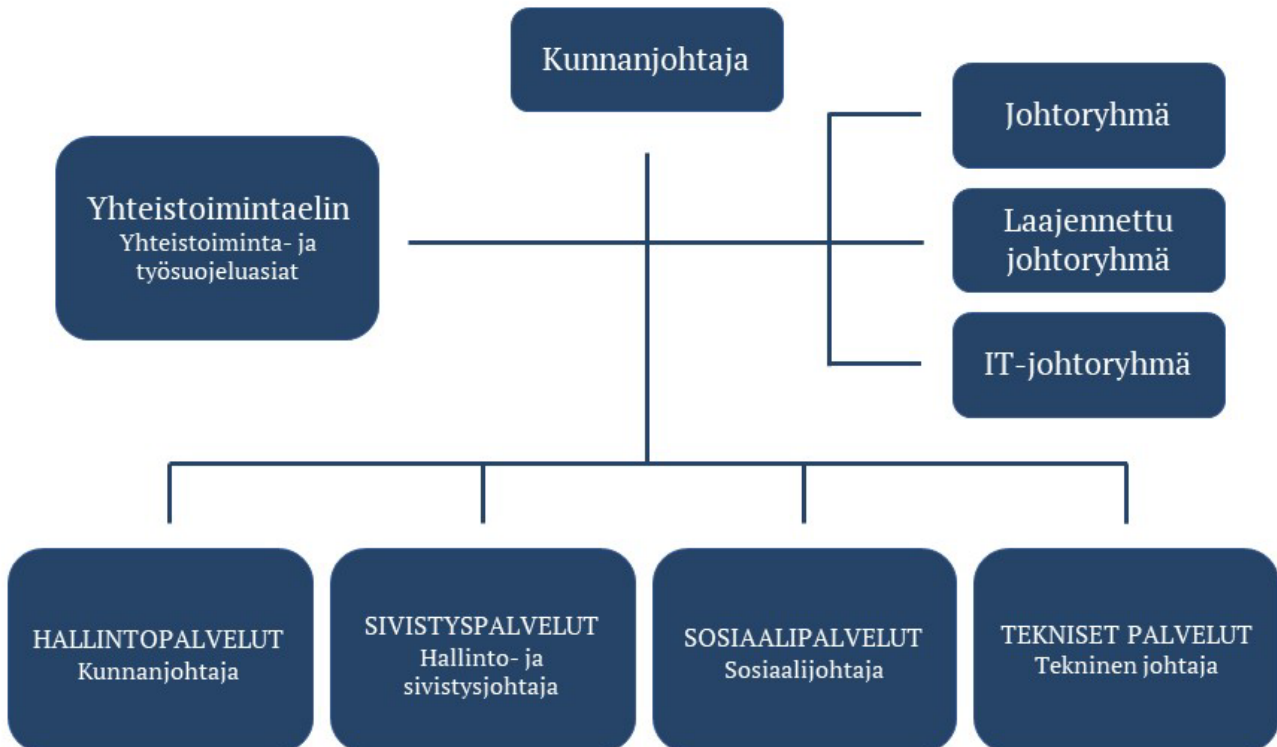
Kunnanjohtaja

Yhteistoimintaelin
Yhteistoiminta- ja työsuojeluasiat

Johtoryhmä

Laajennettu johtoryhmä

IT-johtoryhmä

HALLINTOPALVELUT
Kunnanjohtaja

SIVISTYSPALVELUT
Hallinto- ja sivistysjohtaja

SOSIAALIPALVELUT
Sosiaalijohtaja

TEKNISET PALVELUT
Tekninen johtaja